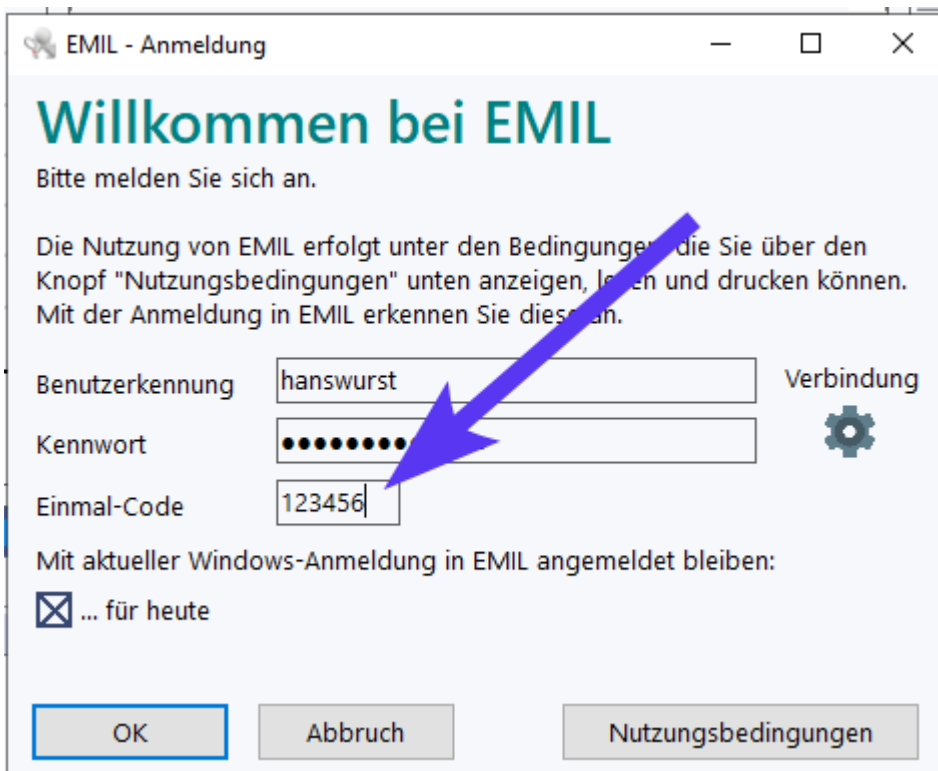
EMIL - Anmeldung

Willkommen bei EMIL

Bitte melden Sie sich an.

Die Nutzung von EMIL erfolgt unter den Bedingungen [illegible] die Sie über den Knopf "Nutzungsbedingungen" unten anzeigen, le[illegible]en und drucken können. Mit der Anmeldung in EMIL erkennen Sie dies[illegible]an.

Benutzerkennung hanswurst

Verbindung

Kennwort ●●●●●●●●

Einmal-Code 123456

Mit aktueller Windows-Anmeldung in EMIL angemeldet bleiben:

... für heute

OK

Abbruch

Nutzungsbedingungen